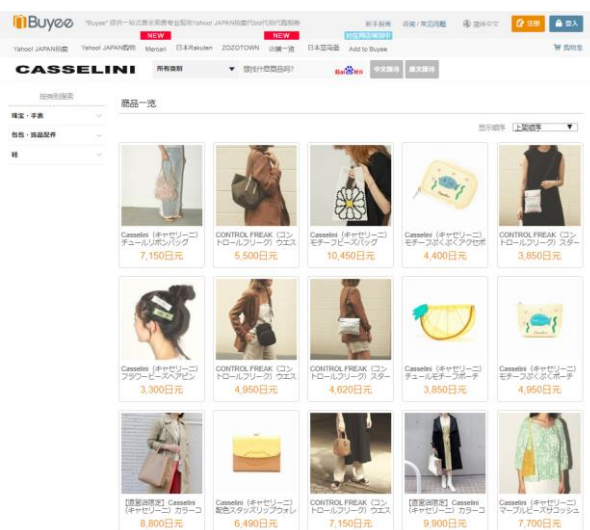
Buyee "Buyee" 提供一站式專業購物服務 Yahoo! JAPAN拍賣代標代購服務 新手指南 客服 / 常見問題 繁體中文 註冊 登入

NEW NEW

Yahoo! JAPAN拍賣 Yahoo! JAPAN購物 Mercari 日本Rakuten ZOZOTOWN 店鋪一覽 日本雅虎 Add to Buyee 購物車

CASSELINI 所有類別 想找什麼商品呢? 中文翻譯 日文關鍵

按類別搜索

珠宝・手表

包包・旅品配件

鞋

商品一览

显示顺序 上架顺序

Casselini（キャセリーニ）チュールリボンバッグ
7,150日元

CONTROL FREAK（コントロールフリーク）ウエス
5,500日元

Casselini（キャセリーニ）モチーフビーズバッグ
10,450日元

Casselini（キャセリーニ）モチーフぷくぷくアクセポ
4,400日元

CONTROL FREAK（コントロールフリーク）スター
3,850日元

Casselini（キャセリーニ）フラワービーズヘアピン
3,300日元

CONTROL FREAK（コントロールフリーク）ウエス
4,950日元

CONTROL FREAK（コントロールフリーク）スター
4,620日元

Casselini（キャセリーニ）チュールモチーフポーチ
3,850日元

Casselini（キャセリーニ）モチーフぷくぷくポーチ
4,950日元

【数量限定】Casselini（キャセリーニ）カラーコ
8,800日元

Casselini（キャセリーニ）配色スタッズリップウォレ
6,490日元

CONTROL FREAK（コントロールフリーク）ウエス
7,150日元

【数量限定】Casselini（キャセリーニ）カラーコ
9,900日元

Casselini（キャセリーニ）マーブルビーズサコッシュ
7,700日元